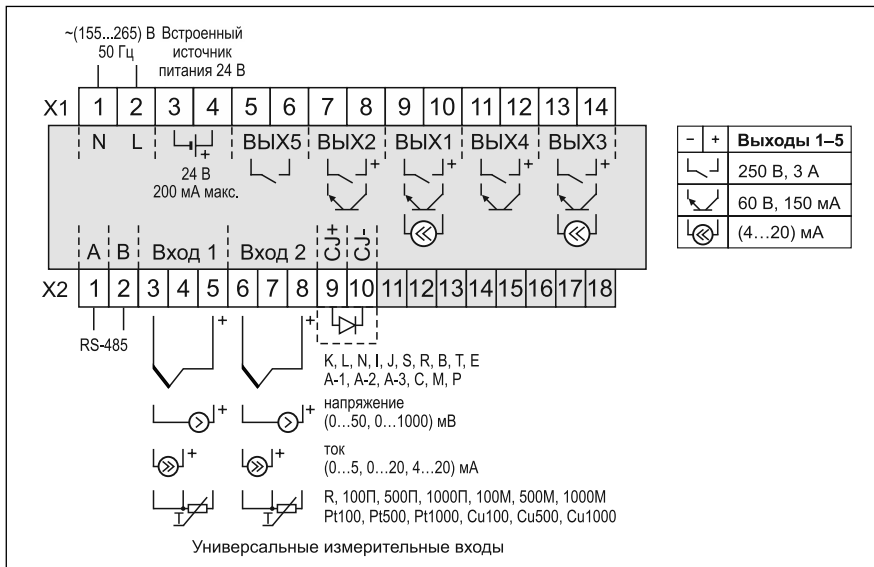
~(155...265) В 50 Гц

Встроенный источник питания 24 В

X1 1 2 3 4 5 6 7 8 9 10 11 12 13 14

N L

24 В 200 мА макс.

ВЫХ5 ВЫХ2 ВЫХ1 ВЫХ4 ВЫХ3

| – | + | Выходы 1–5 |
|---|---|---|
| | | 250 В, 3 А |
| | | 60 В, 150 мА |
| | | (4…20) мА |

A B Вход 1 Вход 2 СИ+ СИ-

X2 1 2 3 4 5 6 7 8 9 10 11 12 13 14 15 16 17 18

RS-485

K, L, N, I, J, S, R, B, T, E
A-1, A-2, A-3, C, M, P

напряжение
(0…50, 0…1000) мВ

ток
(0…5, 0…20, 4…20) мА

R, 100П, 500П, 1000П, 100М, 500М, 1000М
Pt100, Pt500, Pt1000, Cu100, Cu500, Cu1000

Универсальные измерительные входы